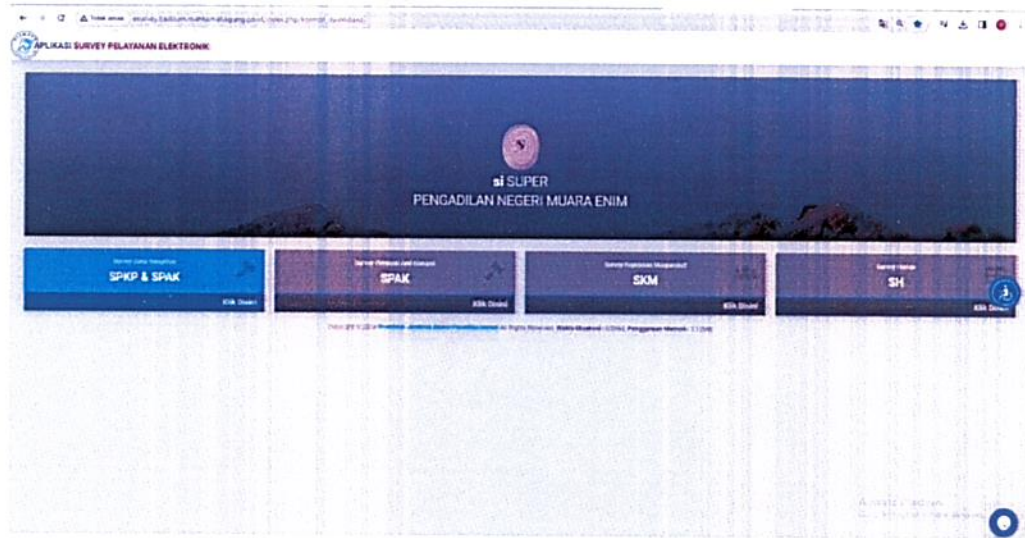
Tidak aman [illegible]

APLIKASI SURVEY PELAYANAN ELEKTRONIK

si SUPER
PENGADILAN NEGERI MUARA ENIM

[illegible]
SPKP & SPAK
Klik Disini

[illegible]
SPAK
Klik Disini

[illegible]
SKM
Klik Disini

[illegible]
SH
Klik Disini

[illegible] All Rights Reserved. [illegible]

Aktifkan Windows
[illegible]